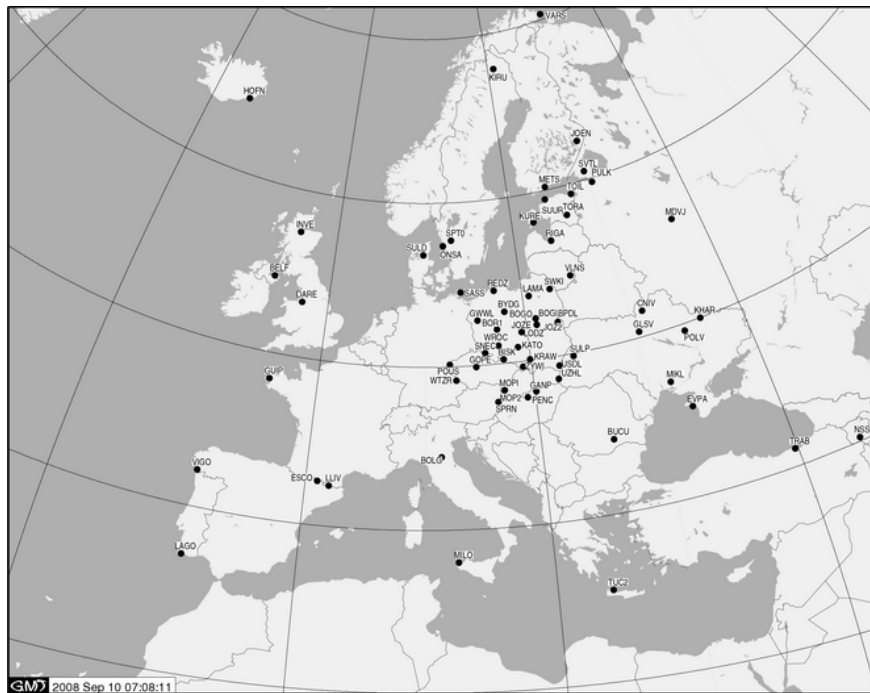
VARS
KIRU
HOFN
JOEN
SVTL
PULK
METS
TOIL
SUUR
TORA
KURE
MDVJ
RIGA
INVE
SPT0
SULD
ONSA
VLNS
BELF
REDZ
SWKI
SASS
LAMA
DARE
BYDG
CNIV
KHAR
GWWL
BOGO
BOGI
BPDL
BOR1
JOZE
JOZ2
GLSV
POLV
WROC
LODZ
SNEC
KATO
BISK
KRAW
SULP
POUS
GOPE
TYWI
USDL
GUIP
WTZR
UZHL
MIKL
MOPI
GANP
MOP2
PENC
EVPA
SPRN
BUCU
TRAB
NSS
BOLG
VIGO
ESCO
LLIV
LAGO
MILO
TUC2
GMT 2008 Sep 10 07:08:11